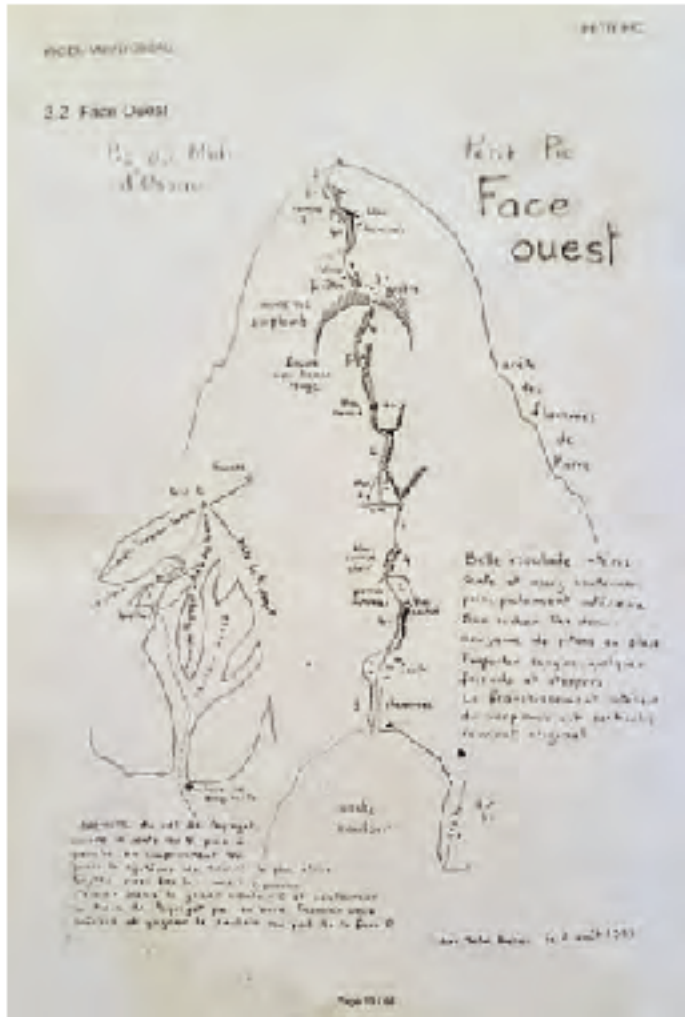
PIC DU MIDI D'OSSAU

PETIT PIC

3.2 Face Ouest

Pic du Midi d'Ossau

Petit Pic

Face ouest

arête des Flammes de Pierre

Belle escalade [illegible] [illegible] et assez soutenue principalement sur la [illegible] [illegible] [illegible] de pitons en place. Emporter quelques friends et coinceurs. La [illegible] de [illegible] est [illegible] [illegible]

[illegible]

Page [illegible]